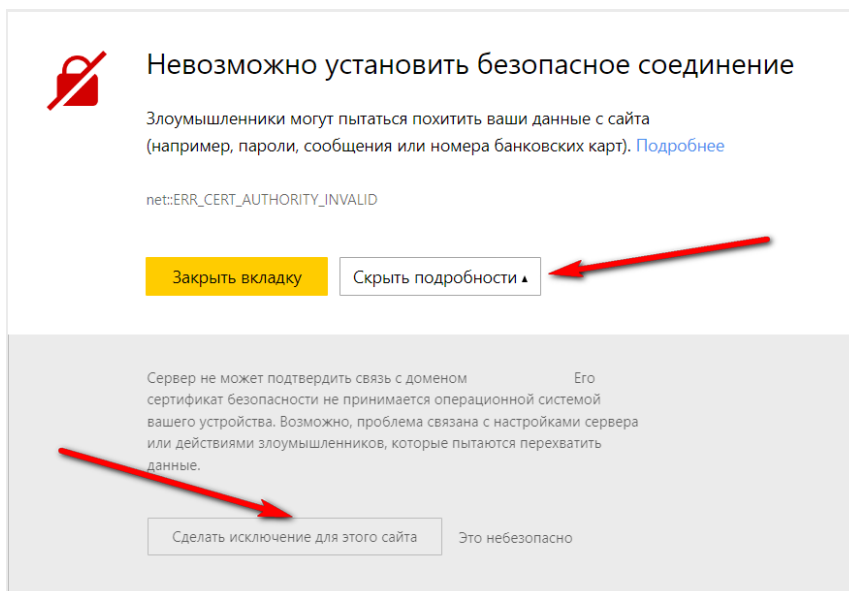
Невозможно установить безопасное соединение

Злоумышленники могут пытаться похитить ваши данные с сайта (например, пароли, сообщения или номера банковских карт). Подробнее

net::ERR_CERT_AUTHORITY_INVALID

Закрыть вкладку

Скрыть подробности ▴

Сервер не может подтвердить связь с доменом Его сертификат безопасности не принимается операционной системой вашего устройства. Возможно, проблема связана с настройками сервера или действиями злоумышленников, которые пытаются перехватить данные.

Сделать исключение для этого сайта

Это небезопасно